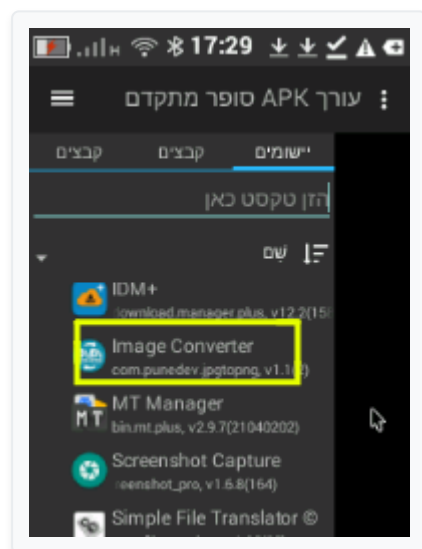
17:29

עורך APK סופר מתקדם

יישומים
קבצים
קבצים

הזן טקסט כאן

שם

IDM+
download.manager.plus, v12.2(15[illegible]

Image Converter
com.punedev.jpgtopng, v1.1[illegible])

MT Manager
bin.mt.plus, v2.9.7(21040202)

Screenshot Capture
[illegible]eenshot_pro, v1.6.8(164)

Simple File Translator ©